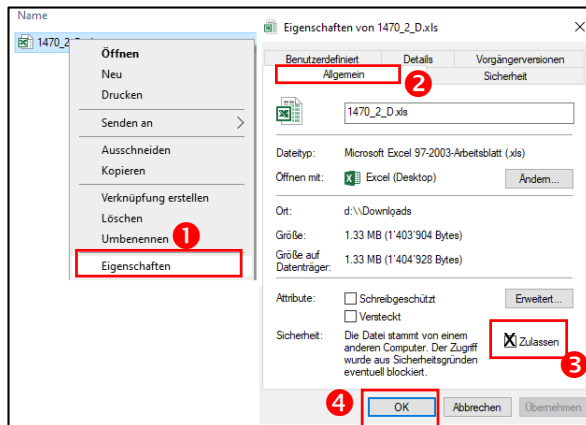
Name

1470_2_D

Öffnen
Neu
Drucken
Senden an
Ausschneiden
Kopieren
Verknüpfung erstellen
Löschen
Umbenennen
1
Eigenschaften

Eigenschaften von 1470_2_D.xls

Benutzerdefiniert | Details | Vorgängerversionen
Allgemein | Sicherheit
2

1470_2_D.xls

Dateityp: Microsoft Excel 97-2003-Arbeitsblatt (.xls)
Öffnen mit: Excel (Desktop) Ändern...

Ort: d:\\Downloads
Größe: 1.33 MB (1'403'904 Bytes)
Größe auf Datenträger: 1.33 MB (1'404'928 Bytes)

Attribute: Schreibgeschützt Versteckt Erweitert...
Sicherheit: Die Datei stammt von einem anderen Computer. Der Zugriff wurde aus Sicherheitsgründen eventuell blockiert.
Zulassen
3

4
OK Abbrechen Übernehmen